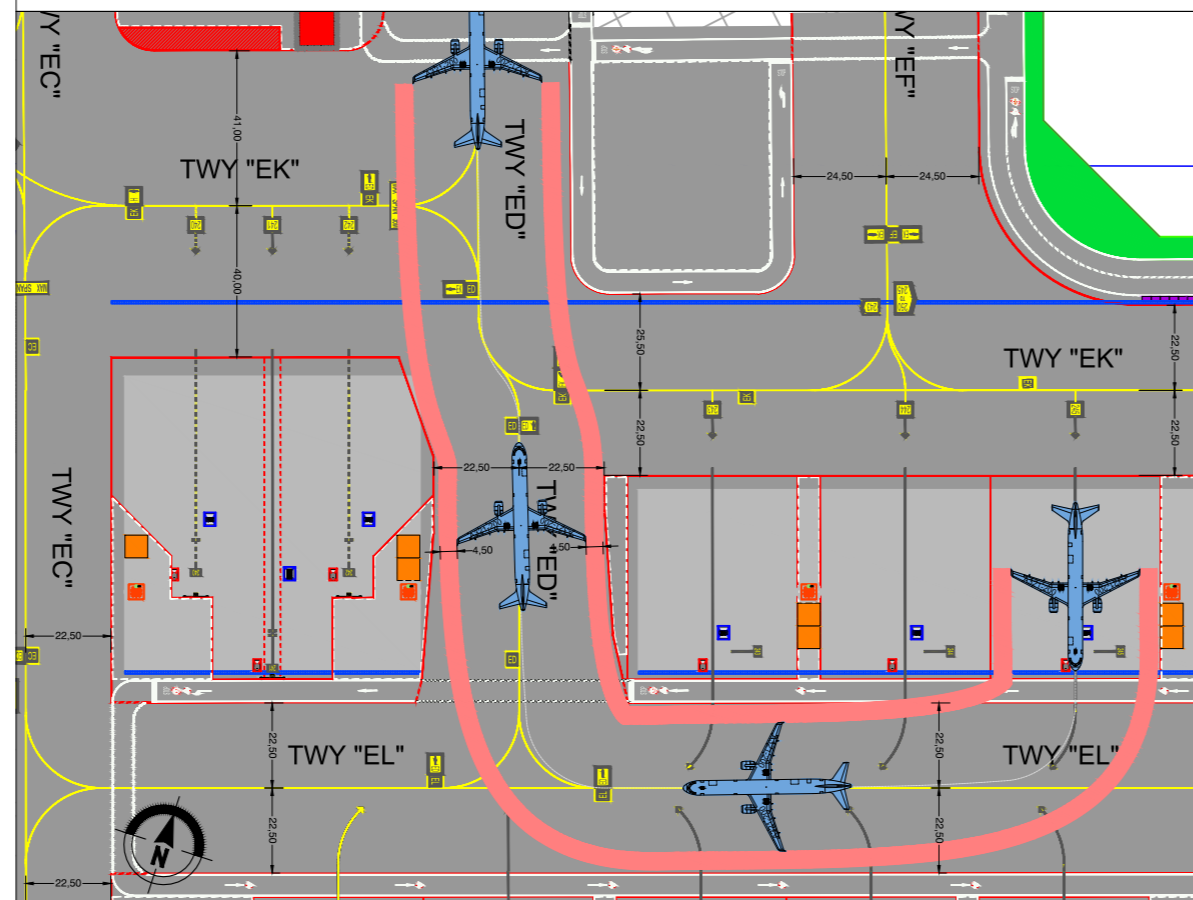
TWY "EC"

TWY "EF"

TWY "EK"

TWY "ED"

41,00

40,00

24,50

24,50

25,50

22,50

TWY "EK"

22,50

22,50

22,50

22,50

22,50

TWY "EC"

4,50

4,50

TWY "ED"

22,50

TWY "EL"

22,50

22,50

TWY "EL"

22,50

22,50

22,50

N